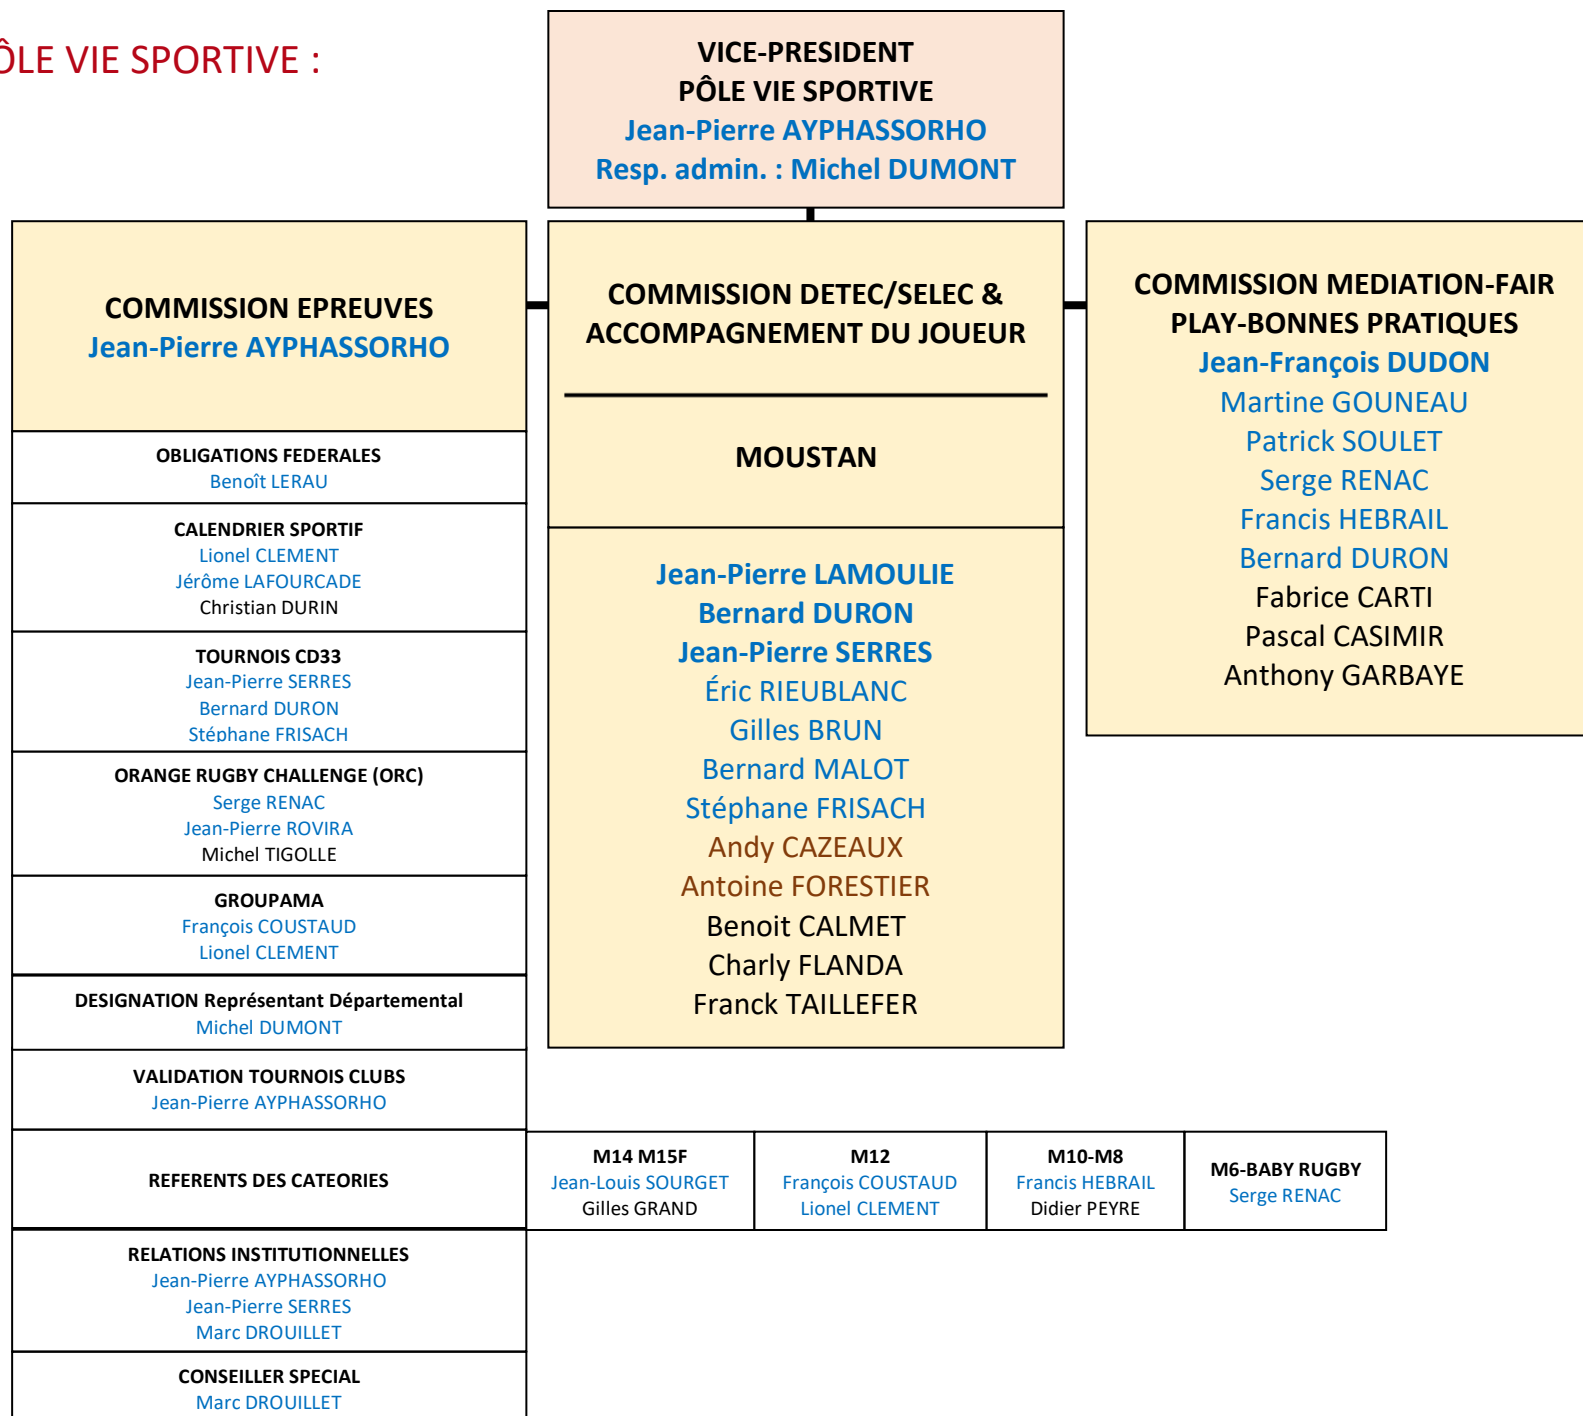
ÔLE VIE SPORTIVE :

VICE-PRESIDENT
PÔLE VIE SPORTIVE
Jean-Pierre AYPHASSORHO
Resp. admin. : Michel DUMONT

COMMISSION EPREUVES
Jean-Pierre AYPHASSORHO

OBLIGATIONS FEDERALES
Benoît LERAU

CALENDRIER SPORTIF
Lionel CLEMENT
Jérôme LAFOURCADE
Christian DURIN

TOURNOIS CD33
Jean-Pierre SERRES
Bernard DURON
Stéphane FRISACH

ORANGE RUGBY CHALLENGE (ORC)
Serge RENAC
Jean-Pierre ROVIRA
Michel TIGOLLE

GROUPAMA
François COUSTAUD
Lionel CLEMENT

DESIGNATION Représentant Départemental
Michel DUMONT

VALIDATION TOURNOIS CLUBS
Jean-Pierre AYPHASSORHO

REFERENTS DES CATEORIES

| M14 M15F<br>Jean-Louis SOURGET<br>Gilles GRAND | M12<br>François COUSTAUD<br>Lionel CLEMENT | M10-M8<br>Francis HEBRAIL<br>Didier PEYRE | M6-BABY RUGBY<br>Serge RENAC |
|---|---|---|---|

RELATIONS INSTITUTIONNELLES
Jean-Pierre AYPHASSORHO
Jean-Pierre SERRES
Marc DROUILLET

CONSEILLER SPECIAL
Marc DROUILLET

COMMISSION DETEC/SELEC & ACCOMPAGNEMENT DU JOUEUR

MOUSTAN

Jean-Pierre LAMOULIE
Bernard DURON
Jean-Pierre SERRES
Éric RIEUBLANC
Gilles BRUN
Bernard MALOT
Stéphane FRISACH
Andy CAZEAUX
Antoine FORESTIER
Benoit CALMET
Charly FLANDA
Franck TAILLEFER

COMMISSION MEDIATION-FAIR PLAY-BONNES PRATIQUES
Jean-François DUDON
Martine GOUNEAU
Patrick SOULET
Serge RENAC
Francis HEBRAIL
Bernard DURON
Fabrice CARTI
Pascal CASIMIR
Anthony GARBAYE